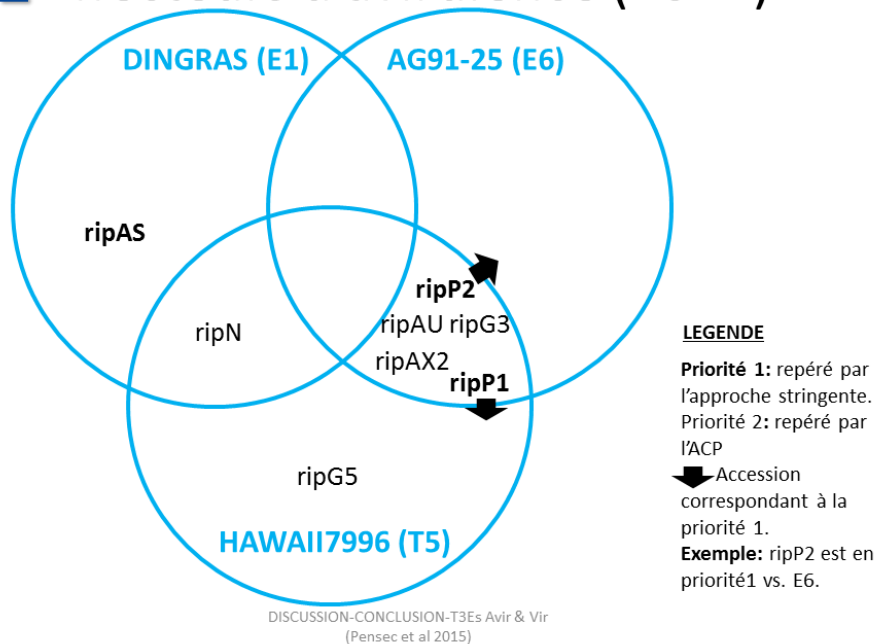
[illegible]

DINGRAS (E1)

AG91-25 (E6)

ripAS

ripP2

ripN

ripAU ripG3

ripAX2

ripP1

ripG5

HAWAII7996 (T5)

LEGENDE

Priorité 1: repéré par l'approche stringente.
Priorité 2: repéré par l'ACP
Accession correspondant à la priorité 1.
Exemple: ripP2 est en priorité1 vs. E6.

DISCUSSION-CONCLUSION-T3Es Avir & Vir
(Pensec et al 2015)